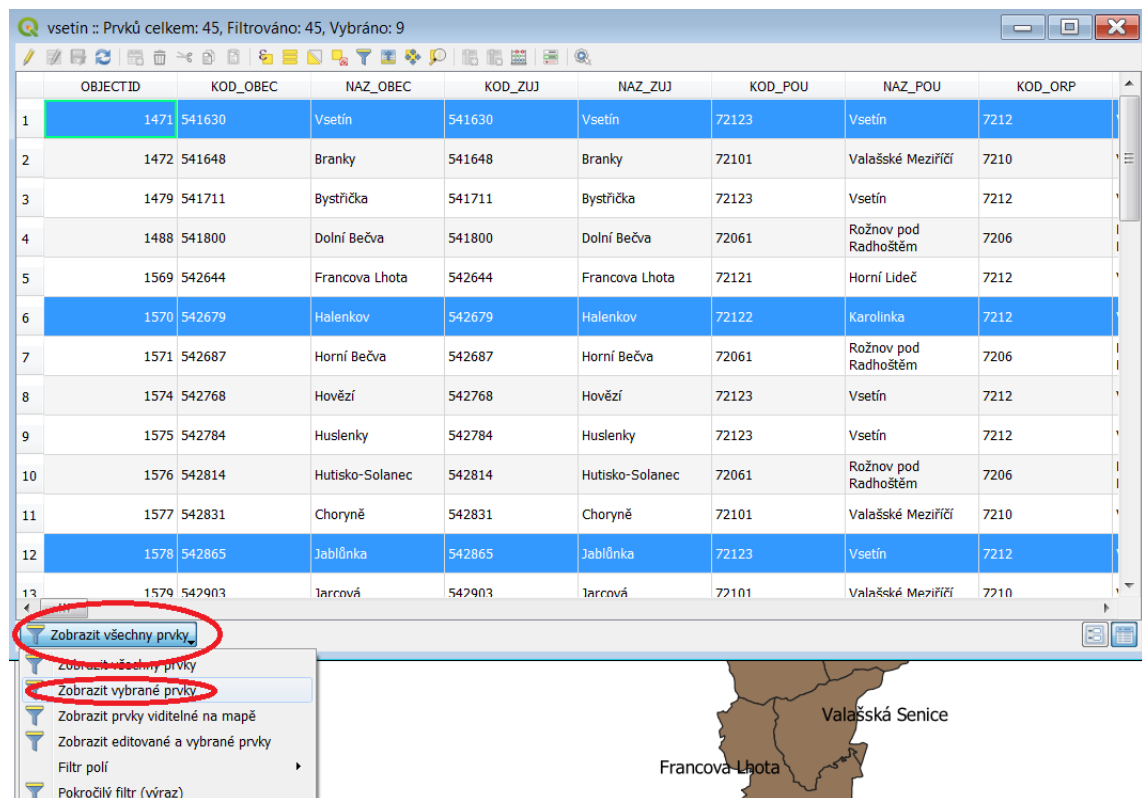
vsetin :: Prvků celkem: 45, Filtrováno: 45, Vybráno: 9

| | OBJECTID | KOD_OBEC | NAZ_OBEC | KOD_ZUJ | NAZ_ZUJ | KOD_POU | NAZ_POU | KOD_ORP |
|---|---|---|---|---|---|---|---|---|
| 1 | 1471 | 541630 | Vsetín | 541630 | Vsetín | 72123 | Vsetín | 7212 |
| 2 | 1472 | 541648 | Branky | 541648 | Branky | 72101 | Valašské Meziříčí | 7210 |
| 3 | 1479 | 541711 | Bystřička | 541711 | Bystřička | 72123 | Vsetín | 7212 |
| 4 | 1488 | 541800 | Dolní Bečva | 541800 | Dolní Bečva | 72061 | Rožnov pod Radhoštěm | 7206 |
| 5 | 1569 | 542644 | Francova Lhota | 542644 | Francova Lhota | 72121 | Horní Lideč | 7212 |
| 6 | 1570 | 542679 | Halenkov | 542679 | Halenkov | 72122 | Karolinka | 7212 |
| 7 | 1571 | 542687 | Horní Bečva | 542687 | Horní Bečva | 72061 | Rožnov pod Radhoštěm | 7206 |
| 8 | 1574 | 542768 | Hovězí | 542768 | Hovězí | 72123 | Vsetín | 7212 |
| 9 | 1575 | 542784 | Huslenky | 542784 | Huslenky | 72123 | Vsetín | 7212 |
| 10 | 1576 | 542814 | Hutisko-Solanec | 542814 | Hutisko-Solanec | 72061 | Rožnov pod Radhoštěm | 7206 |
| 11 | 1577 | 542831 | Choryně | 542831 | Choryně | 72101 | Valašské Meziříčí | 7210 |
| 12 | 1578 | 542865 | Jablůnka | 542865 | Jablůnka | 72123 | Vsetín | 7212 |
| 13 | 1579 | 542903 | Jarcová | 542903 | Jarcová | 72101 | Valašské Meziříčí | 7210 |

Zobrazit všechny prvky

Zobrazit všechny prvky
Zobrazit vybrané prvky
Zobrazit prvky viditelné na mapě
Zobrazit editované a vybrané prvky
Filtr polí
Pokročilý filtr (výraz)

Valašská Senice
Francova Lhota